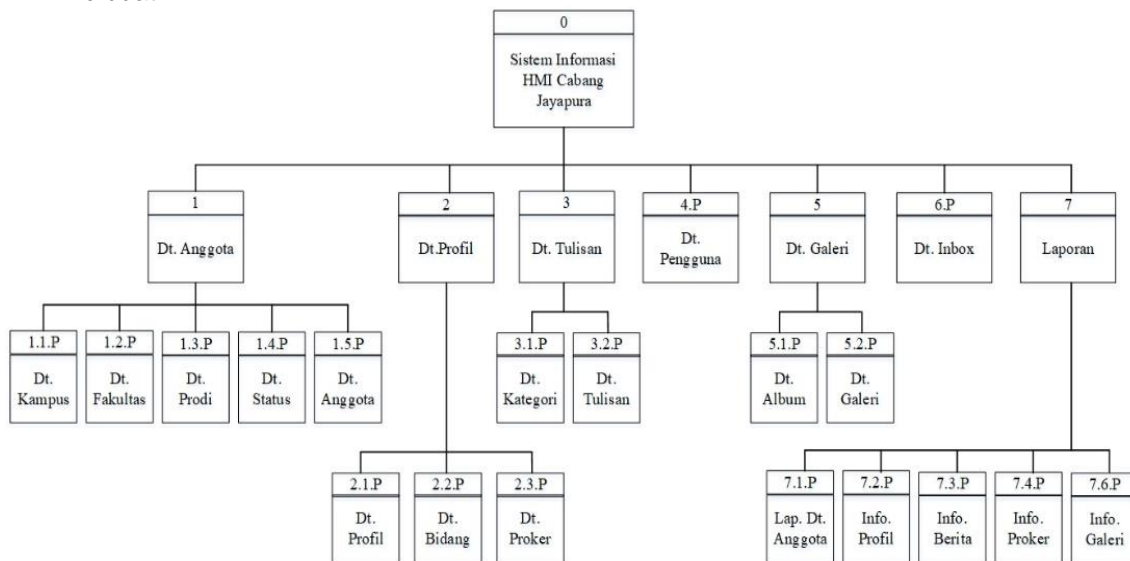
0

Sistem Informasi HMI Cabang Jayapura

1

Dt. Anggota

1.1.P

Dt. Kampus

1.2.P

Dt. Fakultas

1.3.P

Dt. Prodi

1.4.P

Dt. Status

1.5.P

Dt. Anggota

2

Dt.Profil

2.1.P

Dt. Profil

2.2.P

Dt. Bidang

2.3.P

Dt. Proker

3

Dt. Tulisan

3.1.P

Dt. Kategori

3.2.P

Dt. Tulisan

4.P

Dt. Pengguna

5

Dt. Galeri

5.1.P

Dt. Album

5.2.P

Dt. Galeri

6.P

Dt. Inbox

7

Laporan

7.1.P

Lap. Dt. Anggota

7.2.P

Info. Profil

7.3.P

Info. Berita

7.4.P

Info. Proker

7.6.P

Info. Galeri